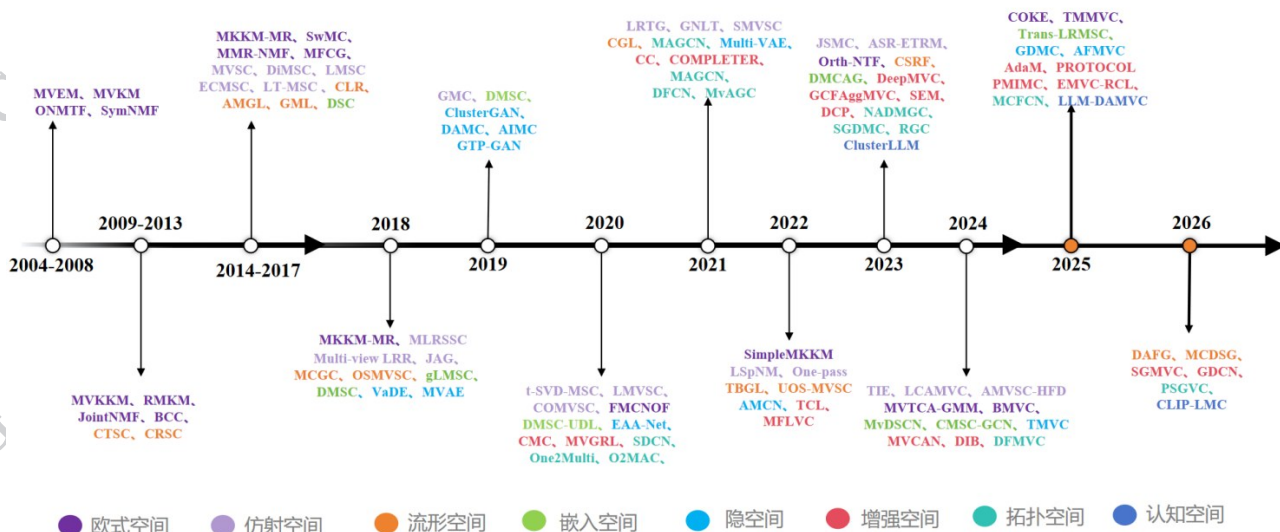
MVEM、MVKM
ONMTF、SymNMF

MKKM-MR、SwMC、
MMR-NMF、MFCG、
MVSC、DiMSC、LMSC
ECMSC、LT-MSC 、CLR、
AMGL、GML、DSC

GMC、DMSC、
ClusterGAN、
DAMC、AIMC
GTP-GAN

LRTG、GNLT、SMVSC
CGL、MAGCN、Multi-VAE、
CC、COMPLETER、
MAGCN、
DFCN、MvAGC

JSMC、ASR-ETRM、
Orth-NTF、CSRF、
DMCAG、DeepMVC、
GCFAggMVC、SEM、
DCP、NADMGC、
SGDMC、RGC
ClusterLLM

COKE、TMMVC、
Trans-LRMSC、
GDMC、AFMVC
AdaM、PROTOCOL
PMIMC、EMVC-RCL、
MCFCN、LLM-DAMVC

2004-2008
2009-2013
2014-2017
2018
2019
2020
2021
2022
2023
2024
2025
2026

MVKKM、RMKM、
JointNMF、BCC、
CTSC、CRSC

MKKM-MR、MLRSSC
Multi-view LRR、JAG、
MCGC、OSMVSC、gLMSC、
DMSC、VaDE、MVAE

t-SVD-MSC、LMVSC、
COMVSC、FMCNOF
DMSC-UDL、EAA-Net、
CMC、MVGRL、SDCN、
One2Multi、O2MAC、

SimpleMKKM
LSpNM、One-pass
TBGL、UOS-MVSC
AMCN、TCL、
MFLVC

TIE、LCAMVC、AMVSC-HFD
MVTCA-GMM、BMVC、
MvDSCN、CMSC-GCN、TMVC
MVCAN、DIB、DFMVC

DAFG、MCDSG、
SGMVC、GDCN、
PSGVC、
CLIP-LMC

欧式空间 仿射空间 流形空间 嵌入空间 隐空间 增强空间 拓扑空间 认知空间